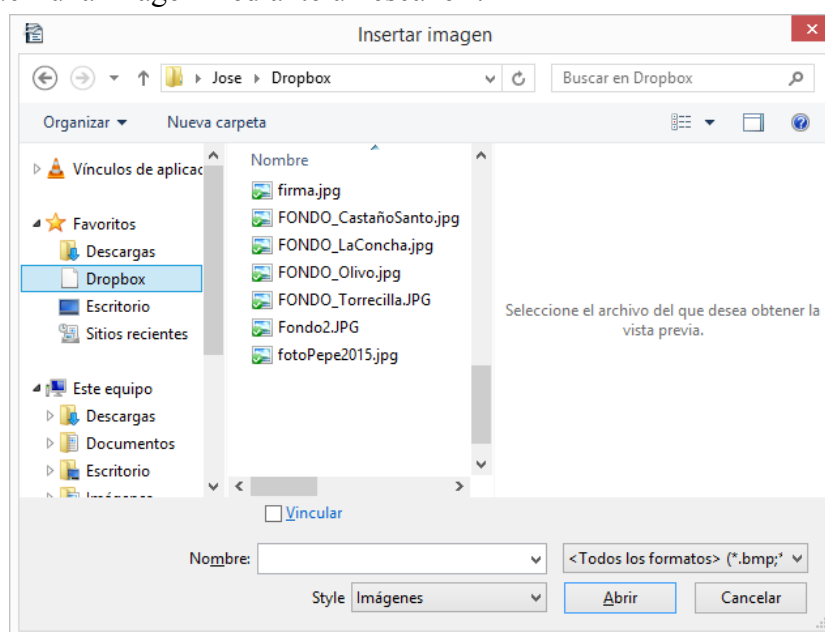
Insertar imagen

Jose ▸ Dropbox

Buscar en Dropbox

Organizar ▾ Nueva carpeta

Vínculos de aplicac

Favoritos
Descargas
Dropbox
Escritorio
Sitios recientes

Este equipo
Descargas
Documentos
Escritorio
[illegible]

Nombre
firma.jpg
FONDO_CastañoSanto.jpg
FONDO_LaConcha.jpg
FONDO_Olivo.jpg
FONDO_Torrecilla.JPG
Fondo2.JPG
fotoPepe2015.jpg

Seleccione el archivo del que desea obtener la vista previa.

Vincular

Nombre:
<Todos los formatos> (*.bmp;*

Style Imágenes

Abrir Cancelar